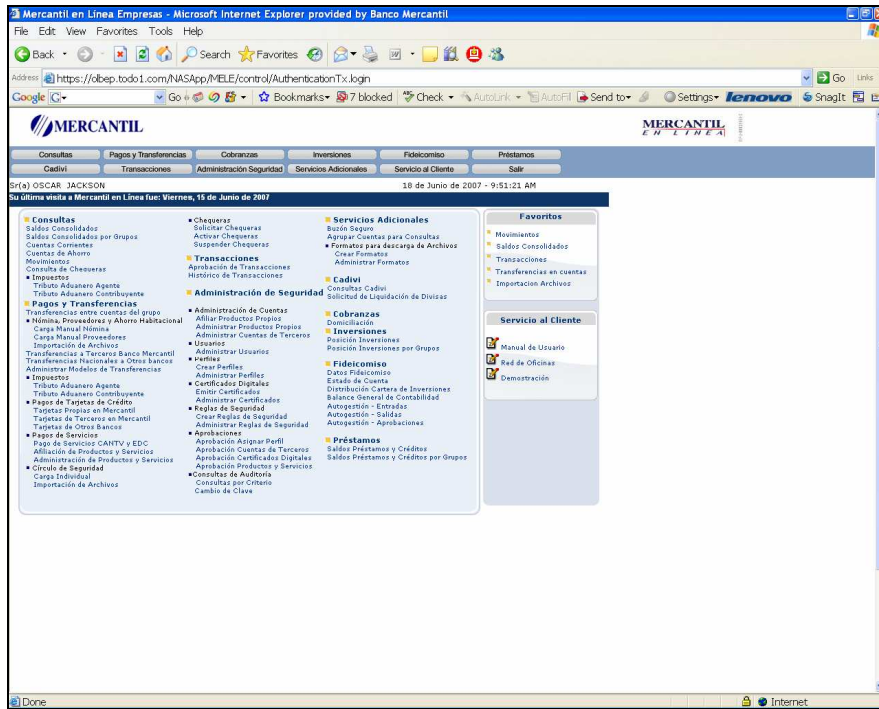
Mercantil en Línea Empresas - Microsoft Internet Explorer provided by Banco Mercantil

File Edit View Favorites Tools Help

Back Search Favorites

Address https://olbep.todo1.com/NASApp/MELE/control/AuthenticationTx.login Go Links

Google G- Go Bookmarks 7 blocked Check AutoLink AutoFill Send to Settings lenovo SnagIt

MERCANTIL

MERCANTIL EN LINEA

Consultas | Pagos y Transferencias | Cobranzas | Inversiones | Fideicomiso | Préstamos
Cadivi | Transacciones | Administración Seguridad | Servicios Adicionales | Servicio al Cliente | Salir

Sr(a) OSCAR JACKSON 18 de Junio de 2007 - 9:51:21 AM

Su última visita a Mercantil en Línea fue: Viernes, 15 de Junio de 2007

Consultas
Saldos Consolidados
Saldos Consolidados por Grupos
Cuentas Corrientes
Cuentas de Ahorro
Movimientos
Consulta de Chequeras
Impuestos
Tributo Aduanero Agente
Tributo Aduanero Contribuyente
Pagos y Transferencias
Transferencias entre cuentas del grupo
Nómina, Proveedores y Ahorro Habitacional
Carga Manual Nómina
Carga Manual Proveedores
Importación de Archivos
Transferencias a Terceros Banco Mercantil
Transferencias Nacionales a Otros bancos
Administrar Modelos de Transferencias
Impuestos
Tributo Aduanero Agente
Tributo Aduanero Contribuyente
Pagos de Tarjetas de Crédito
Tarjetas Propias en Mercantil
Tarjetas de Terceros en Mercantil
Tarjetas de Otros Bancos
Pagos de Servicios
Pago de Servicios CANTV y EDC
Afiliación de Productos y Servicios
Administración de Productos y Servicios
Círculo de Seguridad
Carga Individual
Importación de Archivos

Chequeras
Solicitar Chequeras
Activar Chequeras
Suspender Chequeras
Transacciones
Aprobación de Transacciones
Histórico de Transacciones
Administración de Seguridad
Administración de Cuentas
Afiliar Productos Propios
Administrar Productos Propios
Administrar Cuentas de Terceros
Usuarios
Administrar Usuarios
Perfiles
Crear Perfiles
Administrar Perfiles
Certificados Digitales
Emitir Certificados
Administrar Certificados
Reglas de Seguridad
Crear Reglas de Seguridad
Administrar Reglas de Seguridad
Aprobaciones
Aprobación Asignar Perfil
Aprobación Cuentas de Terceros
Aprobación Certificados Digitales
Aprobación Productos y Servicios
Consultas de Auditoría
Consultas por Criterio
Cambio de Clave

Servicios Adicionales
Buzón Seguro
Agrupar Cuentas para Consultas
Formatos para descarga de Archivos
Crear Formatos
Administrar Formatos
Cadivi
Consultas Cadivi
Solicitud de Liquidación de Divisas
Cobranzas
Domiciliación
Inversiones
Posición Inversiones
Posición Inversiones por Grupos
Fideicomiso
Datos Fideicomiso
Estado de Cuenta
Distribución Cartera de Inversiones
Balance General de Contabilidad
Autogestión - Entradas
Autogestión - Salidas
Autogestión - Aprobaciones
Préstamos
Saldos Préstamos y Créditos
Saldos Préstamos y Créditos por Grupos

Favoritos
Movimientos
Saldos Consolidados
Transacciones
Transferencias en cuentas
Importacion Archivos

Servicio al Cliente
Manual de Usuario
Red de Oficinas
Demostración

Done Internet